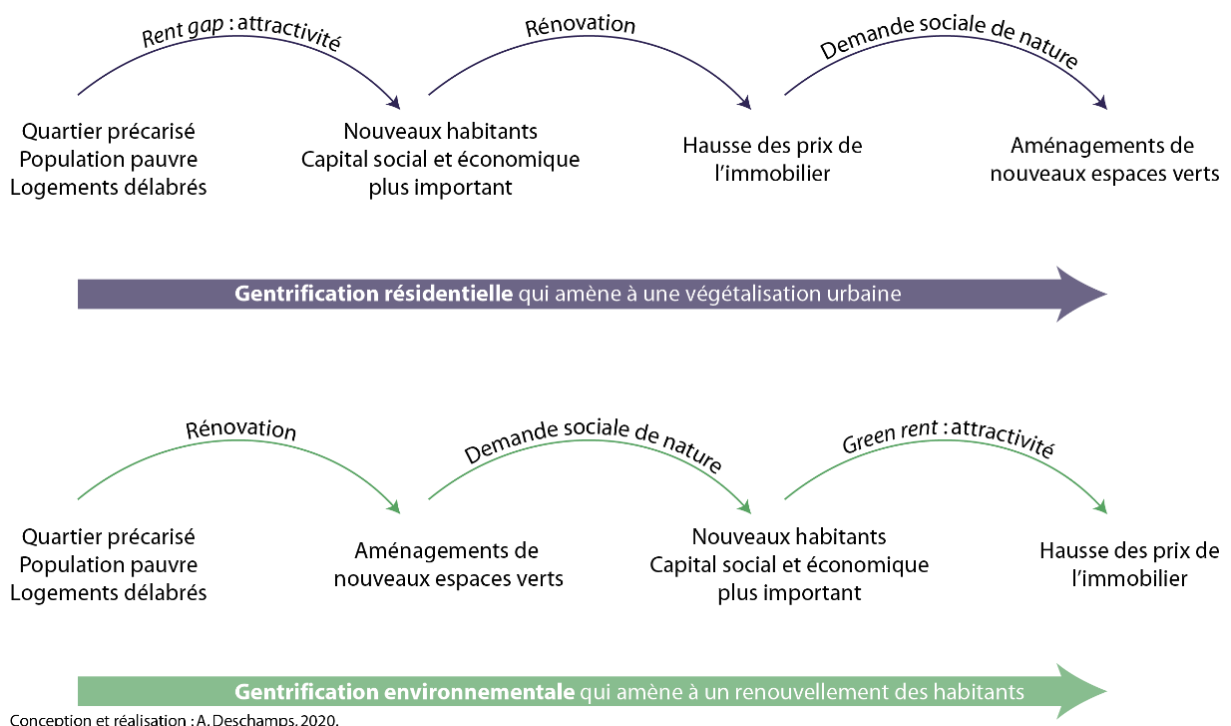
Rent gap : attractivité

Rénovation

Demande sociale de nature

Quartier précarisé
Population pauvre
Logements délabrés

Nouveaux habitants
Capital social et économique plus important

Hausse des prix de l'immobilier

Aménagements de nouveaux espaces verts

Gentrification résidentielle qui amène à une végétalisation urbaine

Rénovation

Demande sociale de nature

Green rent : attractivité

Quartier précarisé
Population pauvre
Logements délabrés

Aménagements de nouveaux espaces verts

Nouveaux habitants
Capital social et économique plus important

Hausse des prix de l'immobilier

Gentrification environnementale qui amène à un renouvellement des habitants

Conception et réalisation : A. Deschamps, 2020.